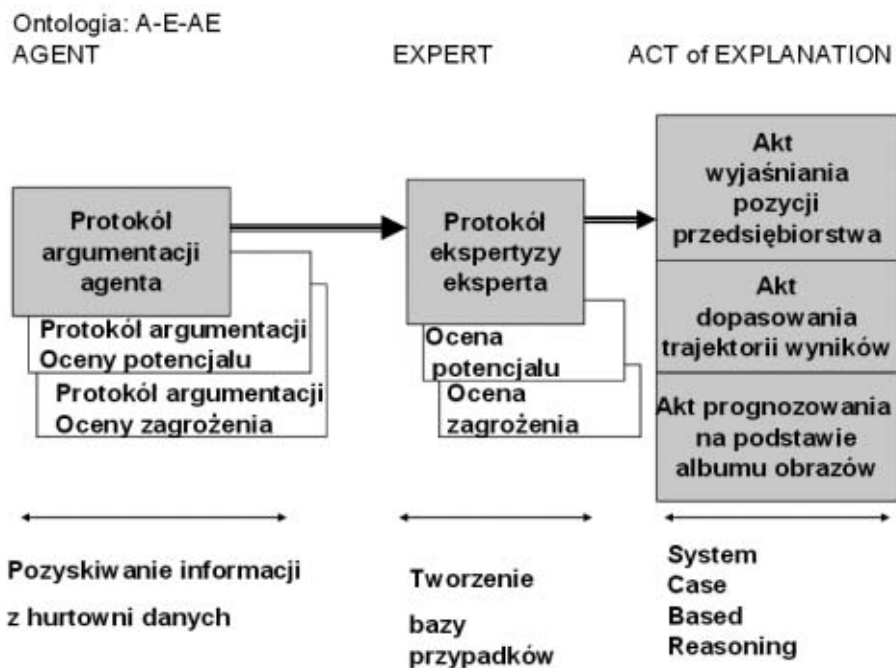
Ontologia: A-E-AE
AGENT

EXPERT

ACT of EXPLANATION

Protokół argumentacji agenta

Protokół argumentacji
Oceny potencjalu

Protokół argumentacji
Oceny zagrożenia

Protokół ekspertyzy eksperta

Ocena potencjalu

Ocena zagrożenia

Akt wyjaśniania pozycji przedsiębiorstwa

Akt dopasowania trajektorii wyników

Akt prognozowania na podstawie albumu obrazów

Pozyskiwanie informacji

z hurtowni danych

Tworzenie

bazy przypadków

System
Case
Based
Reasoning